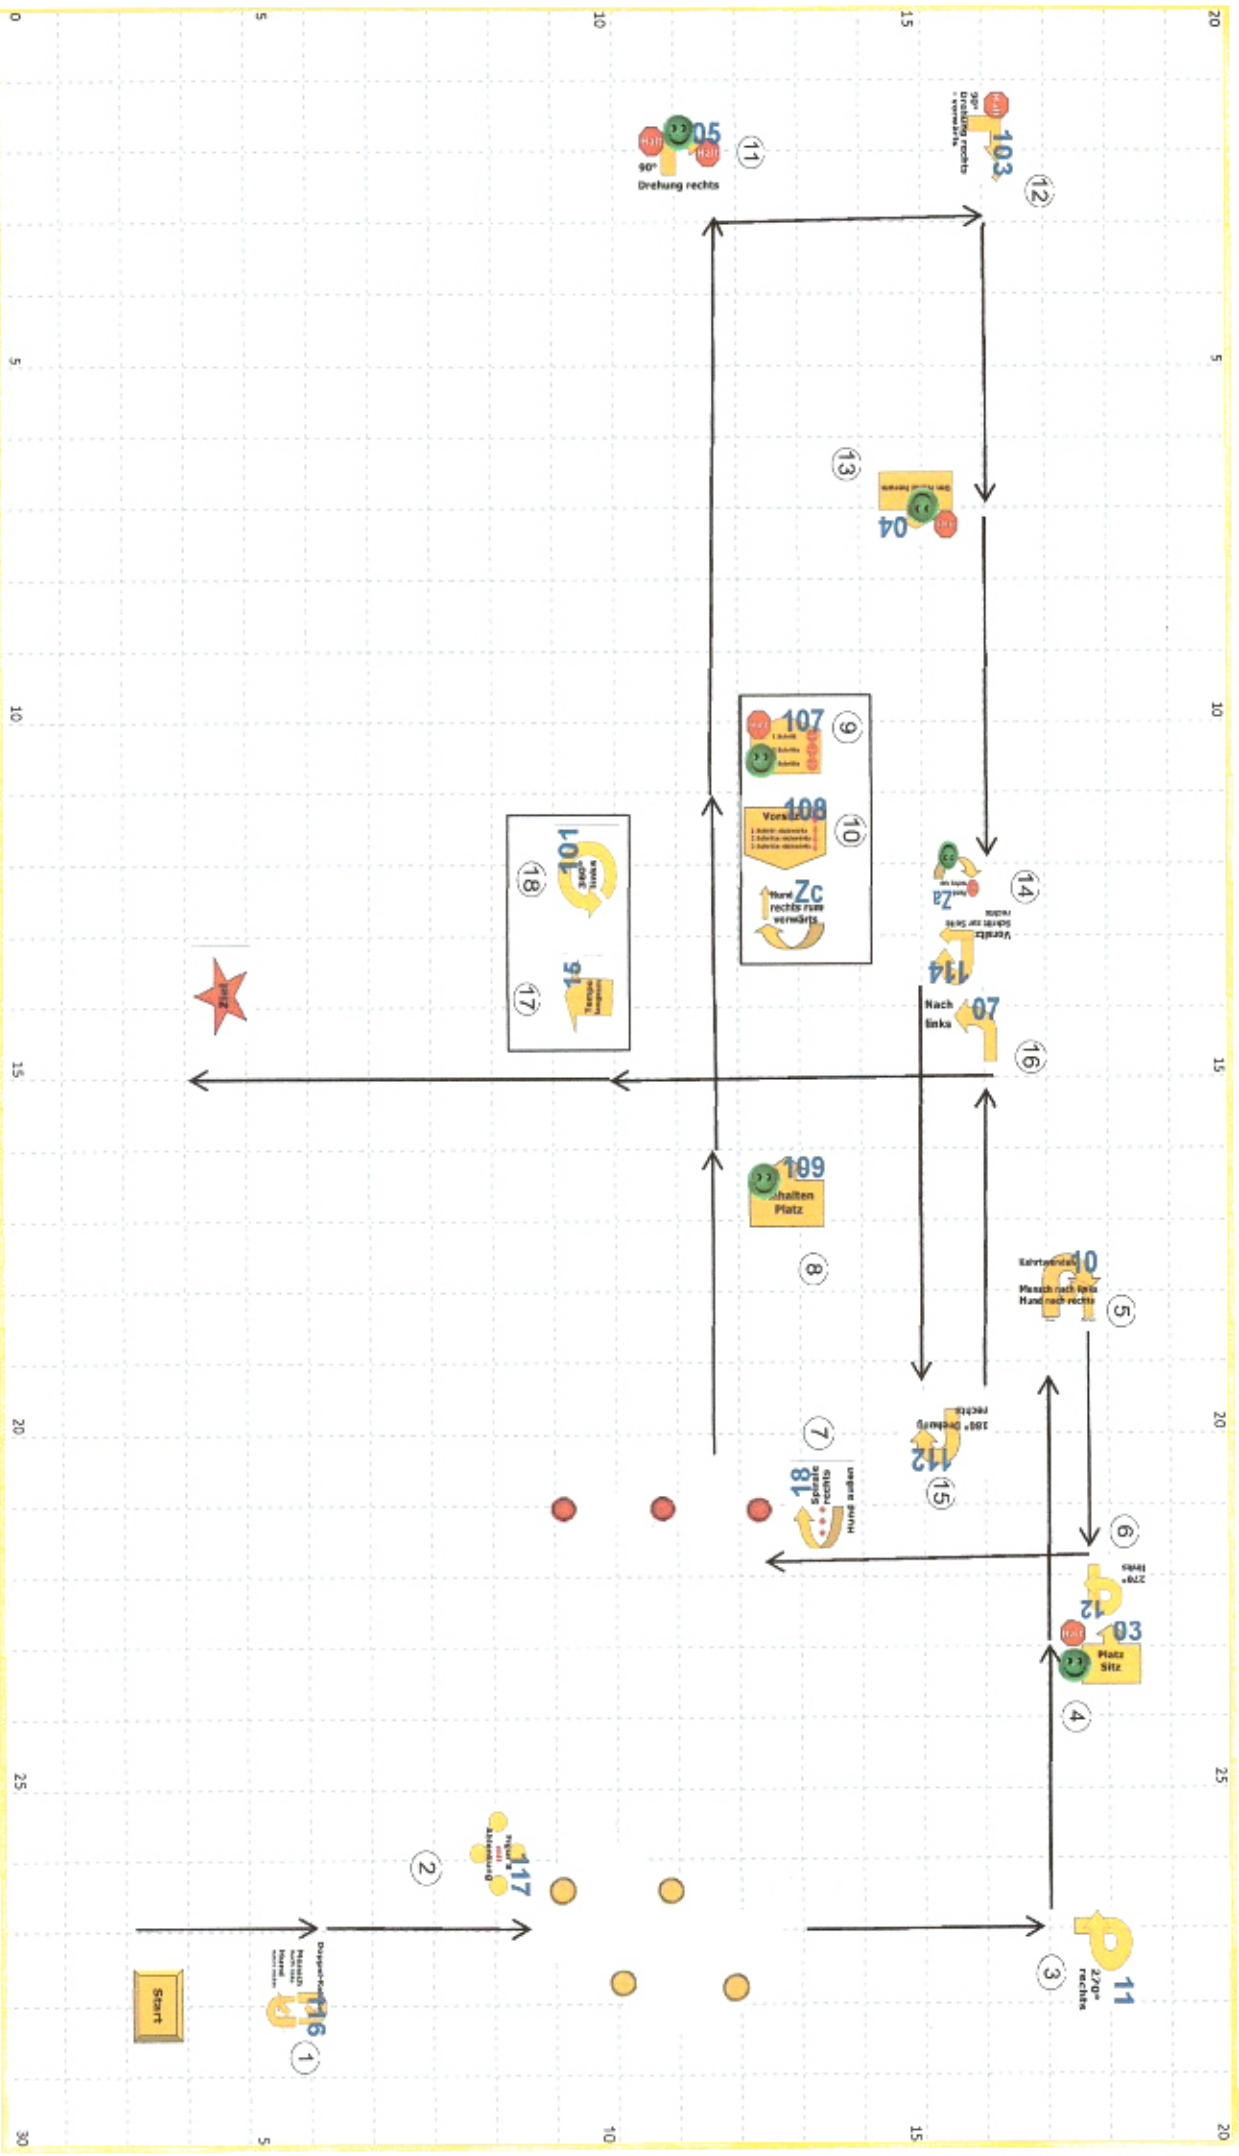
0
5
10
15
20
5
10
15
20
25
30

103
90° Drehung rechts + vorwärts
(12)

05
90° Drehung rechts
(11)

04
(13)

107
(9)

108
Vorsitz
(10)

Zc
Hund rechts rum verwärts

101
(18)

15
Tempo
(17)

Ziel

Za
(14)

114
Vorsitz Schritt zur Seite rechts

07
Nach links
(16)

109
Anhalten Platz
(8)

10
Kehrtwendung Mensch nach links Hund nach rechts
(5)

112
180° Drehung rechts
(15)

118
Spirale rechts Hund außen
(7)

(6)
12
270° links

03
Platz Sitz
(4)

117
Slalom Abstand
(2)

11
270° rechts
(3)

116
Doppel
Mensch
Hund
(1)

Start